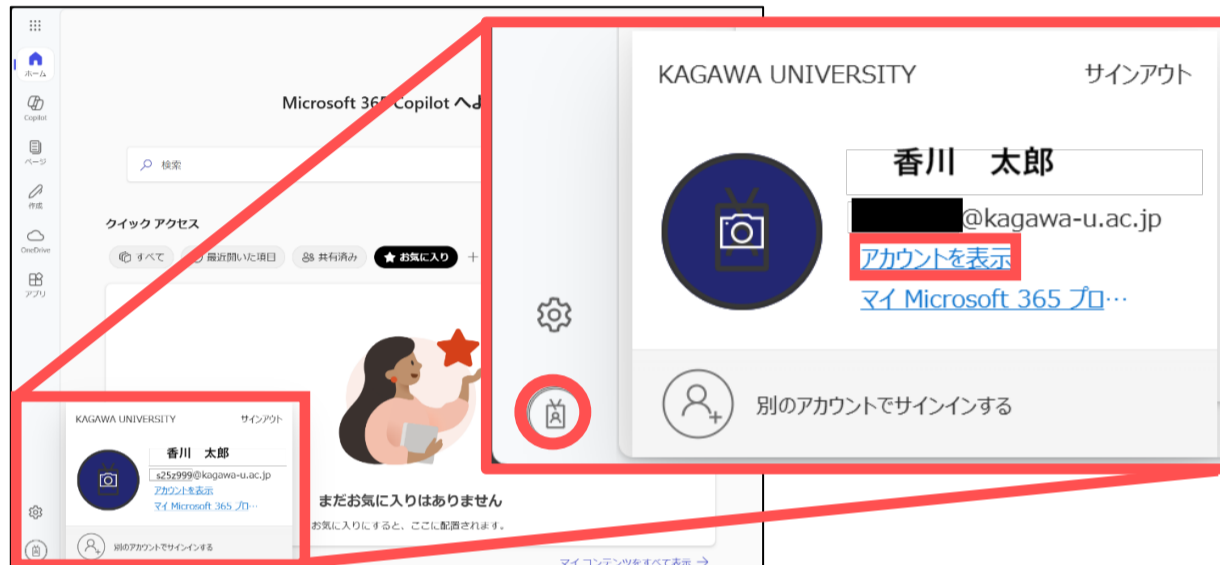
ホーム
Copilot
ページ
作成
OneDrive
アプリ

Microsoft 365 Copilot へよ

検索

クイック アクセス
すべて
最近開いた項目
共有済み
お気に入り
+

KAGAWA UNIVERSITY
サインアウト
香川　太郎
s25z999@kagawa-u.ac.jp
アカウントを表示
マイ Microsoft 365 プロ…
別のアカウントでサインインする

まだお気に入りはありません
お気に入りにすると、ここに配置されます。

マイ コンテンツをすべて表示 →

KAGAWA UNIVERSITY
サインアウト
香川　太郎
@kagawa-u.ac.jp
アカウントを表示
マイ Microsoft 365 プロ…
別のアカウントでサインインする